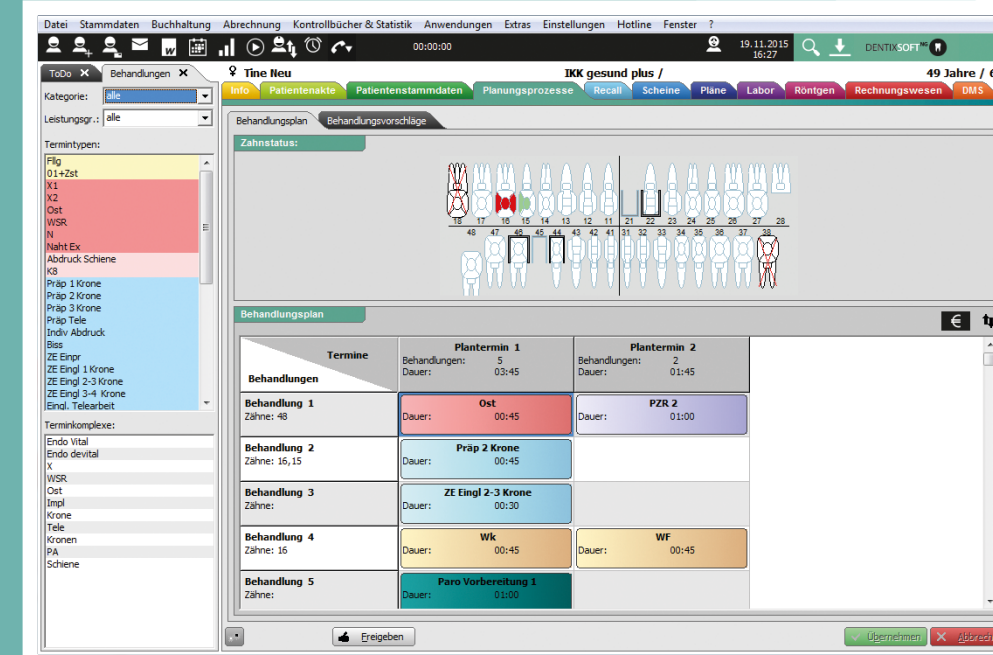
Datei Stammdaten Buchhaltung Abrechnung Kontrollbücher & Statistik Anwendungen Extras Einstellungen Hotline Fenster ?

00:00:00

19.11.2015 16:27

DENTIXSOFT

ToDo Behandlungen

Kategorie: alle

Leistungsgr.: alle

Termintypen:

Flg
01+Zst
X1
X2
Ost
WSR
N
Naht Ex
Abdruck Schiene
K8
Präp 1 Krone
Präp 2 Krone
Präp 3 Krone
Präp Tele
Indiv Abdruck
Biss
ZE Einpr
ZE Eingl 1 Krone
ZE Eingl 2-3 Krone
ZE Eingl 3-4 Krone
Eingl. Telearbeit

Terminkomplexe:

Endo Vital
Endo devital
X
WSR
Ost
Impl
Krone
Tele
Kronen
PA
Schiene

Tine Neu

IKK gesund plus /

49 Jahre / 6

Info Patientenakte Patientenstammdaten Planungsprozesse Recall Scheine Pläne Labor Röntgen Rechnungswesen DMS

Behandlungsplan Behandlungsvorschläge

Zahnstatus:

18 17 16 15 14 13 12 11 21 22 23 24 25 26 27 28
48 47 46 45 44 43 42 41 31 32 33 34 35 36 37 38

Behandlungsplan

€

| Termine / Behandlungen | Plantermin 1 Behandlungen: 5 Dauer: 03:45 | Plantermin 2 Behandlungen: 2 Dauer: 01:45 |
|---|---|---|
| Behandlung 1 Zähne: 48 | Ost Dauer: 00:45 | PZR 2 Dauer: 01:00 |
| Behandlung 2 Zähne: 16,15 | Präp 2 Krone Dauer: 00:45 | |
| Behandlung 3 Zähne: | ZE Eingl 2-3 Krone Dauer: 00:30 | |
| Behandlung 4 Zähne: 16 | Wk Dauer: 00:45 | WF Dauer: 00:45 |
| Behandlung 5 Zähne: | Paro Vorbereitung 1 Dauer: 01:00 | |

Freigeben

Übernehmen Abbrech